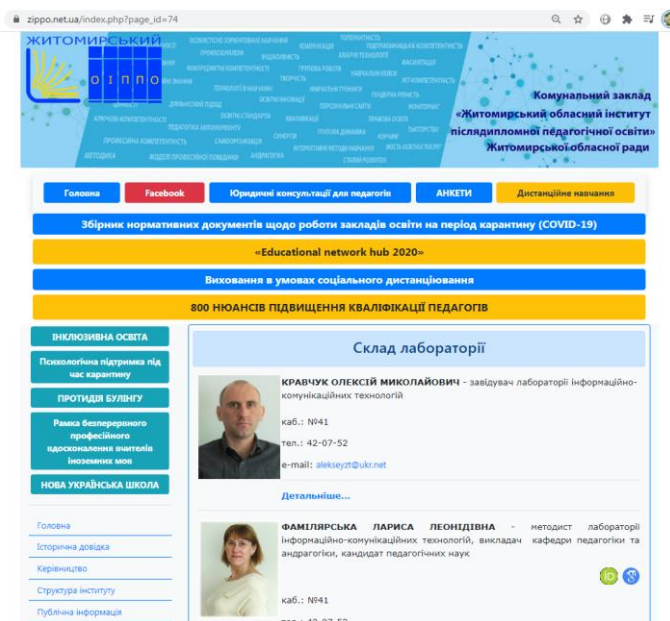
zippo.net.ua/index.php?page_id=74

ЖИТОМИРСЬКИЙ
ОІППО

Комунальний заклад «Житомирський обласний інститут післядипломної педагогічної освіти» Житомирської обласної ради

Головна | Facebook | Юридичні консультації для педагогів | АНКЕТИ | Дистанційне навчання

Збірник нормативних документів щодо роботи закладів освіти на період карантину (COVID-19)

«Educational network hub 2020»

Виховання в умовах соціального дистанціювання

800 НЮАНСІВ ПІДВИЩЕННЯ КВАЛІФІКАЦІЇ ПЕДАГОГІВ

ІНКЛЮЗИВНА ОСВІТА

Психологічна підтримка під час карантину

ПРОТИДІЯ БУЛІНГУ

Рамка безперервного професійного вдосконалення вчителів іноземних мов

НОВА УКРАЇНСЬКА ШКОЛА

Головна
Історична довідка
Керівництво
Структура інституту
Публічна інформація

Склад лабораторії

КРАВЧУК ОЛЕКСІЙ МИКОЛАЙОВИЧ - завідувач лабораторії інформаційно-комунікаційних технологій

каб.: №41

тел.: 42-07-52

e-mail: alekseyzt@ukr.net

Детальніше...

ФАМІЛЯРСЬКА ЛАРИСА ЛЕОНІДІВНА - методист лабораторії інформаційно-комунікаційних технологій, викладач кафедри педагогіки та андрагогіки, кандидат педагогічних наук

каб.: №41

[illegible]